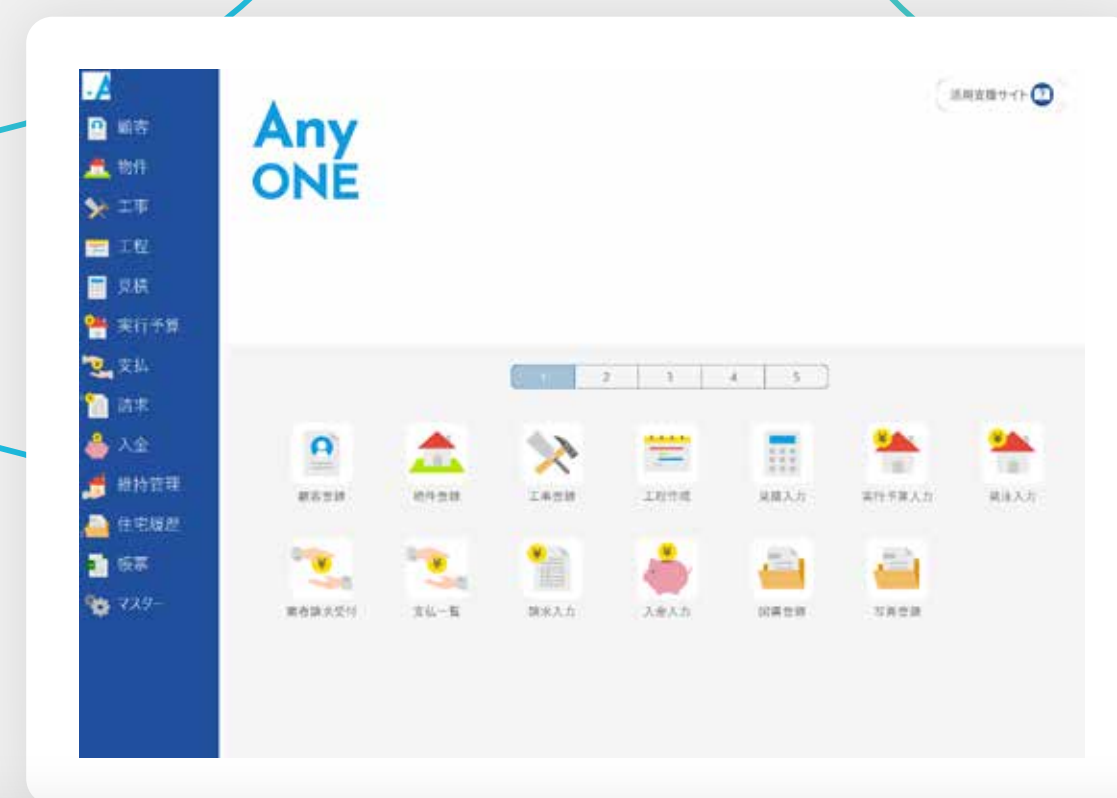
顧客
物件
工事
工程
見積
実行予算
支払
請求
入金
維持管理
住宅履歴
帳票
マスター

活用支援サイト

Any ONE

1 2 3 4 5

顧客登録
物件登録
工事登録
工程作成
見積入力
実行予算入力
発注入力
業者請求受付
支払一覧
請求入力
入金入力
図面登録
写真登録